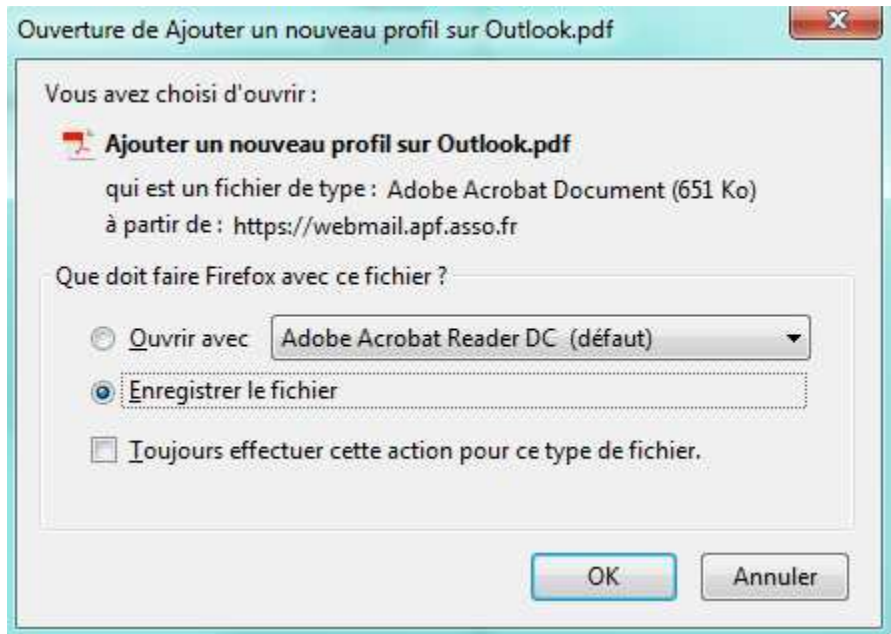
Ouverture de Ajouter un nouveau profil sur Outlook.pdf

Vous avez choisi d'ouvrir :

Ajouter un nouveau profil sur Outlook.pdf

qui est un fichier de type : Adobe Acrobat Document (651 Ko)

à partir de : https://webmail.apf.asso.fr

Que doit faire Firefox avec ce fichier ?

Ouvrir avec Adobe Acrobat Reader DC (défaut)

Enregistrer le fichier

Toujours effectuer cette action pour ce type de fichier.

OK

Annuler